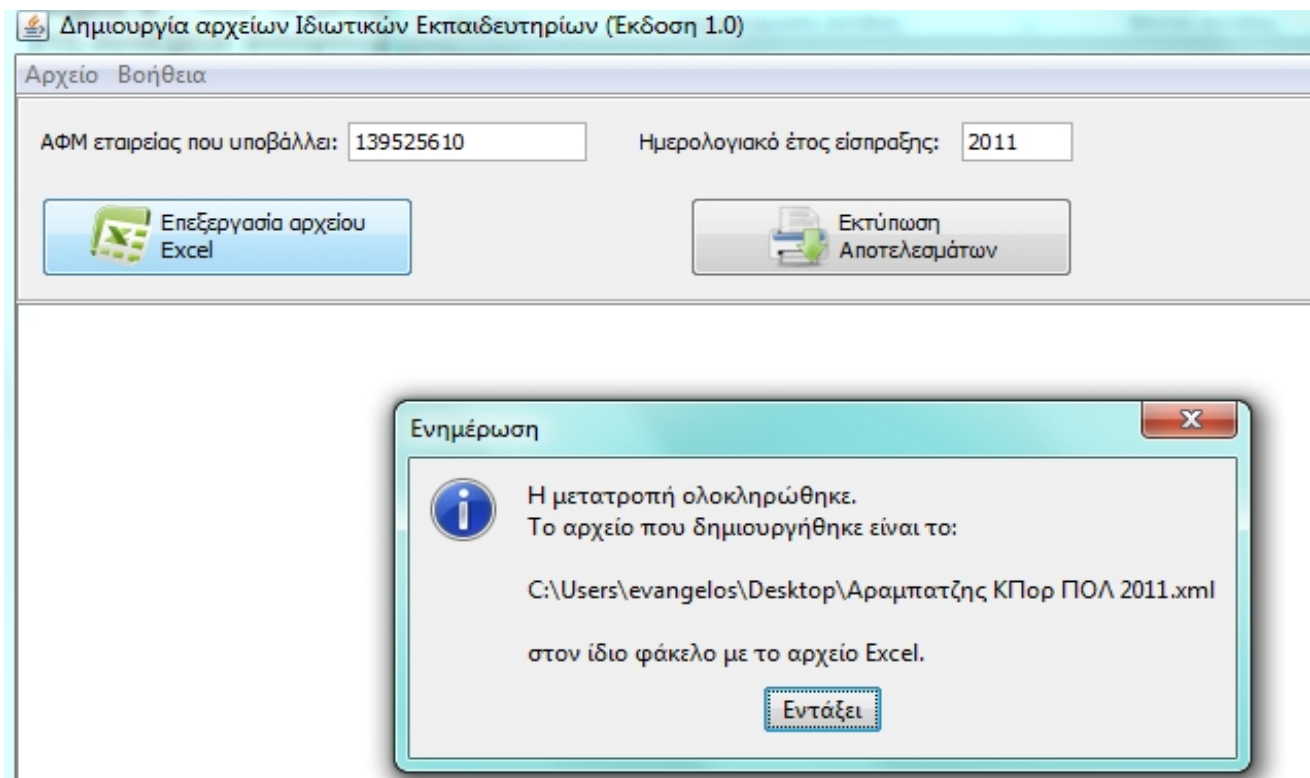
Δημιουργία αρχείων Ιδιωτικών Εκπαιδευτηρίων (Έκδοση 1.0)

Αρχείο Βοήθεια

ΑΦΜ εταιρείας που υποβάλλει: 139525610

Ημερολογιακό έτος είσπραξης: 2011

Επεξεργασία αρχείου Excel

Εκτύπωση Αποτελεσμάτων

Ενημέρωση

Η μετατροπή ολοκληρώθηκε.
Το αρχείο που δημιουργήθηκε είναι το:

C:\Users\evangelos\Desktop\Αραμπατζης ΚΠορ ΠΟΛ 2011.xml

στον ίδιο φάκελο με το αρχείο Excel.

Εντάξει